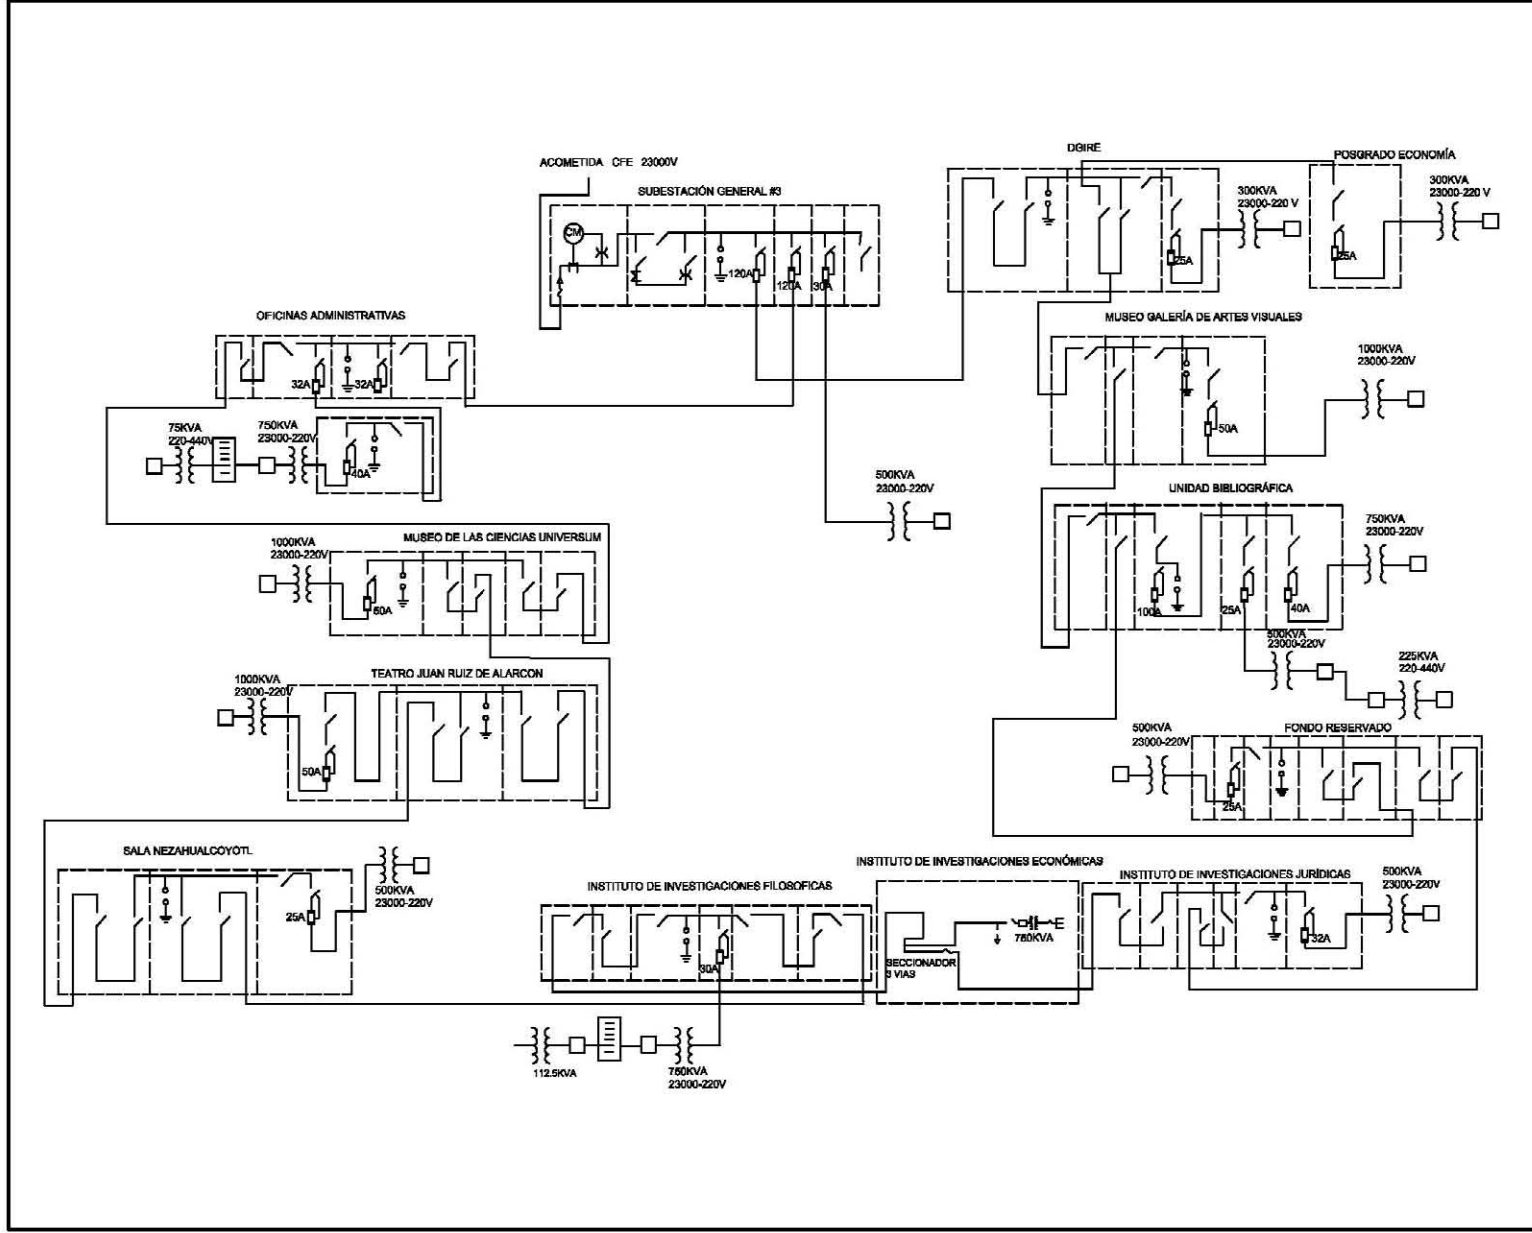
ACOMETIDA CFE 23000V

SUBESTACIÓN GENERAL #3

CM

120A 120A 30A

DGIRE

25A

300KVA
23000-220 V

POSGRADO ECONOMÍA

25A

300KVA
23000-220 V

OFICINAS ADMINISTRATIVAS

32A 32A

75KVA
220-440V

750KVA
23000-220V

40A

MUSEO GALERÍA DE ARTES VISUALES

50A

1000KVA
23000-220V

500KVA
23000-220V

UNIDAD BIBLIOGRÁFICA

100A 25A 40A

750KVA
23000-220V

500KVA
23000-220V

225KVA
220-440V

1000KVA
23000-220V

MUSEO DE LAS CIENCIAS UNIVERSUM

50A

1000KVA
23000-220V

TEATRO JUAN RUIZ DE ALARCON

50A

500KVA
23000-220V

FONDO RESERVADO

25A

SALA NEZAHUALCOYOTL

25A

500KVA
23000-220V

INSTITUTO DE INVESTIGACIONES ECONÓMICAS

INSTITUTO DE INVESTIGACIONES FILOSOFICAS

30A

SECCIONADOR
3 VIAS

750KVA

INSTITUTO DE INVESTIGACIONES JURÍDICAS

32A

500KVA
23000-220V

112.5KVA

750KVA
23000-220V